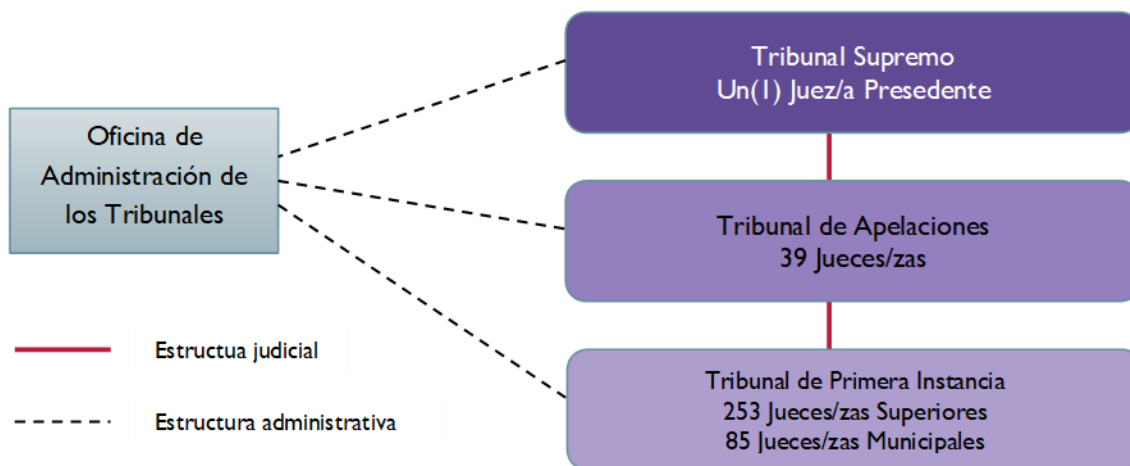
Oficina de Administración de los Tribunales

Tribunal Supremo
Un(1) Juez/a Presedente

Tribunal de Apelaciones
39 Jueces/zas

Tribunal de Primera Instancia
253 Jueces/zas Superiores
85 Jueces/zas Municipales

Estructua judicial

Estructura administrativa